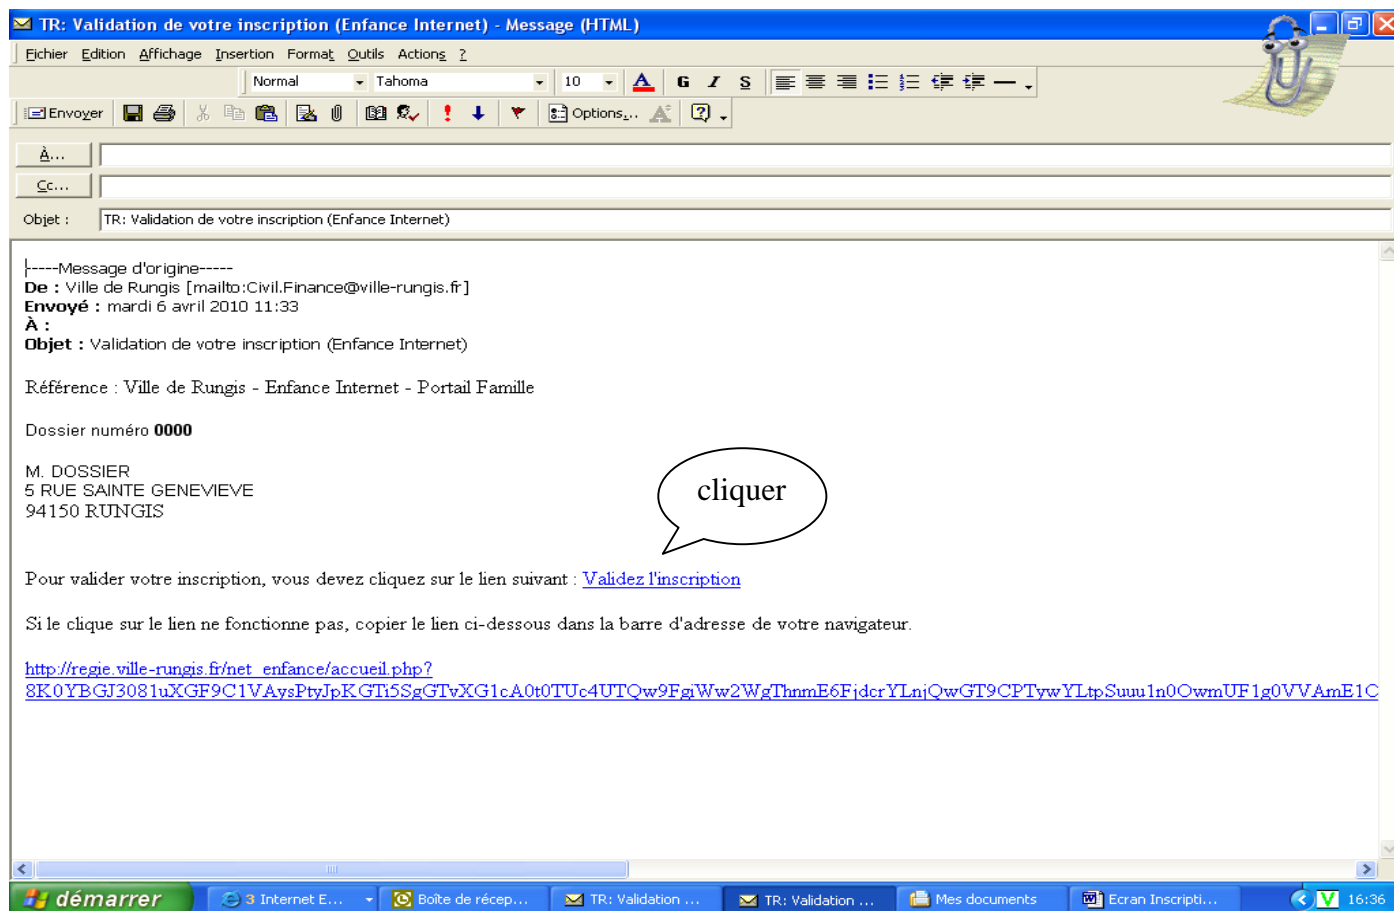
TR: Validation de votre inscription (Enfance Internet) - Message (HTML)

Fichier Edition Affichage Insertion Format Outils Actions ?

Normal Tahoma 10 G I S

Envoyer Options...

À...

Cc...

Objet : TR: Validation de votre inscription (Enfance Internet)

-----Message d'origine-----
De : Ville de Rungis [mailto:Civil.Finance@ville-rungis.fr]
Envoyé : mardi 6 avril 2010 11:33
À :
Objet : Validation de votre inscription (Enfance Internet)

Référence : Ville de Rungis - Enfance Internet - Portail Famille

Dossier numéro 0000

M. DOSSIER
5 RUE SAINTE GENEVIEVE
94150 RUNGIS

cliquer

Pour valider votre inscription, vous devez cliquez sur le lien suivant : Validez l'inscription

Si le clique sur le lien ne fonctionne pas, copier le lien ci-dessous dans la barre d'adresse de votre navigateur.

http://regie.ville-rungis.fr/net_enfance/accueil.php?
8K0YBGJ3081uXGF9C1VAysPtyJpKGTi5SgGTvXG1cA0t0TUc4UTQw9FgiWw2WgThnmE6FjdcrYLnjQwGT9CPTywYLtpSuuu1n0OwmUF1g0VVAmE1C

démarrer 3 Internet E... Boîte de récep... TR: Validation ... TR: Validation ... Mes documents Ecran Inscripti... 16:36